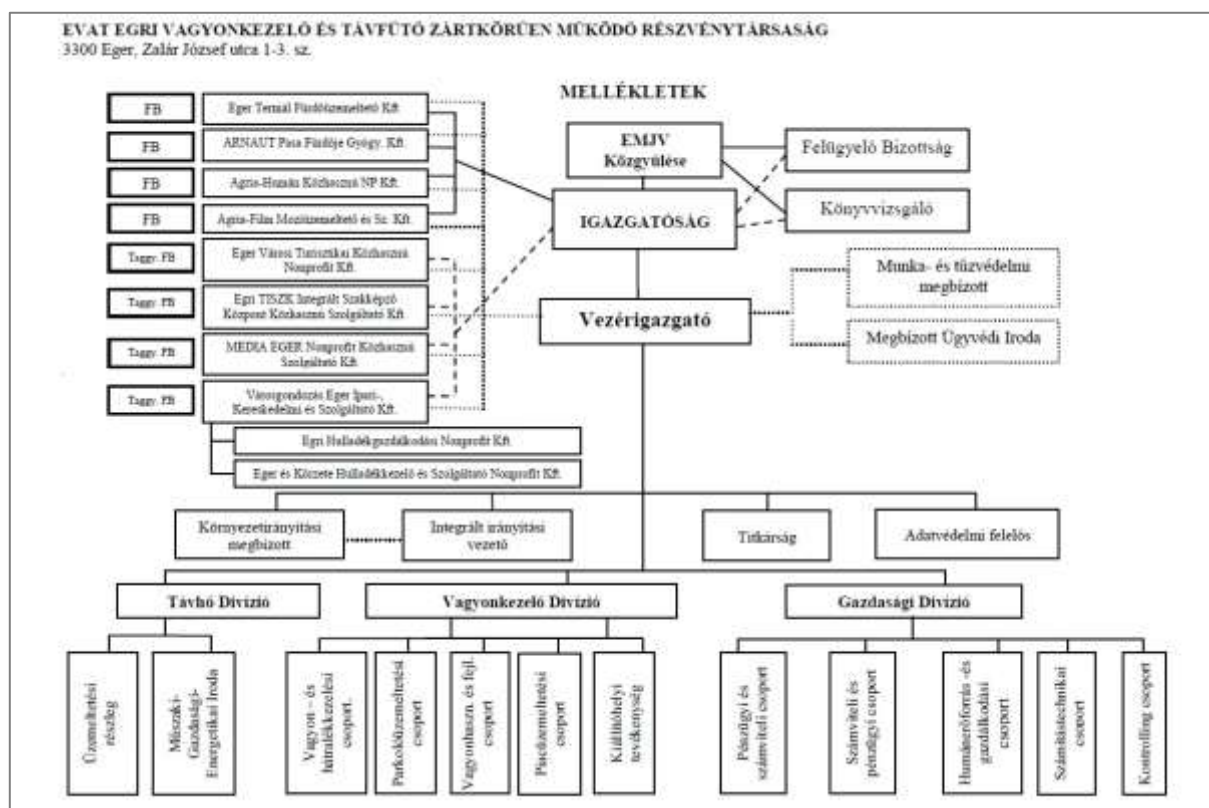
EVAT EGRI VAGYONKEZELŐ ÉS TÁVFŰTŐ ZÁRTKÖRŰEN MŰKÖDŐ RÉSZVÉNYTÁRSASÁG
3300 Eger, Zalár József utca 1-3. sz.

MELLÉKLETEK

FB
Eger Termál Fürdőüzemeltető Kft.
FB
ARNAUT Pasa Fürdője Gyógy. Kft.
FB
Agria-Humán Közhasznú NP Kft.
FB
Agria-Film Moziüzemeltető és Sz. Kft.
Taggy. FB
Eger Városi Turisztikai Közhasznú Nonprofit Kft.
Taggy. FB
Egri TISZK Integrált Szakképző Központ Közhasznú Szolgáltató Kft.
Taggy. FB
MEDIA EGER Nonprofit Közhasznú Szolgáltató Kft.
Taggy. FB
Városgondozás Eger Ipari-, Kereskedelmi és Szolgáltató Kft.
Egri Hulladékgazdálkodási Nonprofit Kft.
Eger és Környéke Hulladékkezelő és Szolgáltató Nonprofit Kft.

EMJV Közgyűlése
Felügyelő Bizottság
IGAZGATÓSÁG
Könyvvizsgáló
Munka- és tűzvédelmi megbízott
Vezérigazgató
Megbízott Ügyvédi Iroda

Környezetirányítási megbízott
Integrált irányítási vezető
Titkárság
Adatvédelmi felelős

Távhő Divízió
Vagyonkezelő Divízió
Gazdasági Divízió

Üzemeltetési részleg
Műszaki-Gazdasági-Energetikai Iroda
Vagyon – és hátralékkezelési csoport
Parkolóüzemeltetési csoport
Vagyonhaszn. és fejl. csoport
Piacüzemeltetési csoport
Kiállítóhelyi tevékenység
Pénzügyi és számviteli csoport
Számviteli és pénzügyi csoport
Humánerőforrás -és gazdálkodási csoport
Számítástechnikai csoport
Kontrolling csoport